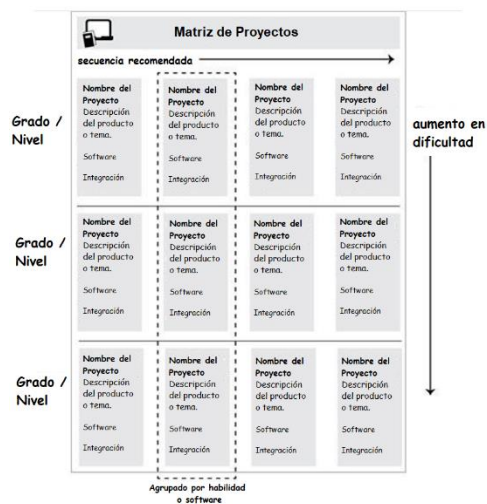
Matriz de Proyectos

secuencia recomendada

Grado / Nivel

Nombre del Proyecto Descripción del producto o tema.

Software

Integración

Nombre del Proyecto Descripción del producto o tema.

Software

Integración

Nombre del Proyecto Descripción del producto o tema.

Software

Integración

Nombre del Proyecto Descripción del producto o tema.

Software

Integración

aumento en dificultad

Grado / Nivel

Nombre del Proyecto Descripción del producto o tema.

Software

Integración

Nombre del Proyecto Descripción del producto o tema.

Software

Integración

Nombre del Proyecto Descripción del producto o tema.

Software

Integración

Nombre del Proyecto Descripción del producto o tema.

Software

Integración

Grado / Nivel

Nombre del Proyecto Descripción del producto o tema.

Software

Integración

Nombre del Proyecto Descripción del producto o tema.

Software

Integración

Nombre del Proyecto Descripción del producto o tema.

Software

Integración

Nombre del Proyecto Descripción del producto o tema.

Software

Integración

Agrupado por habilidad o software